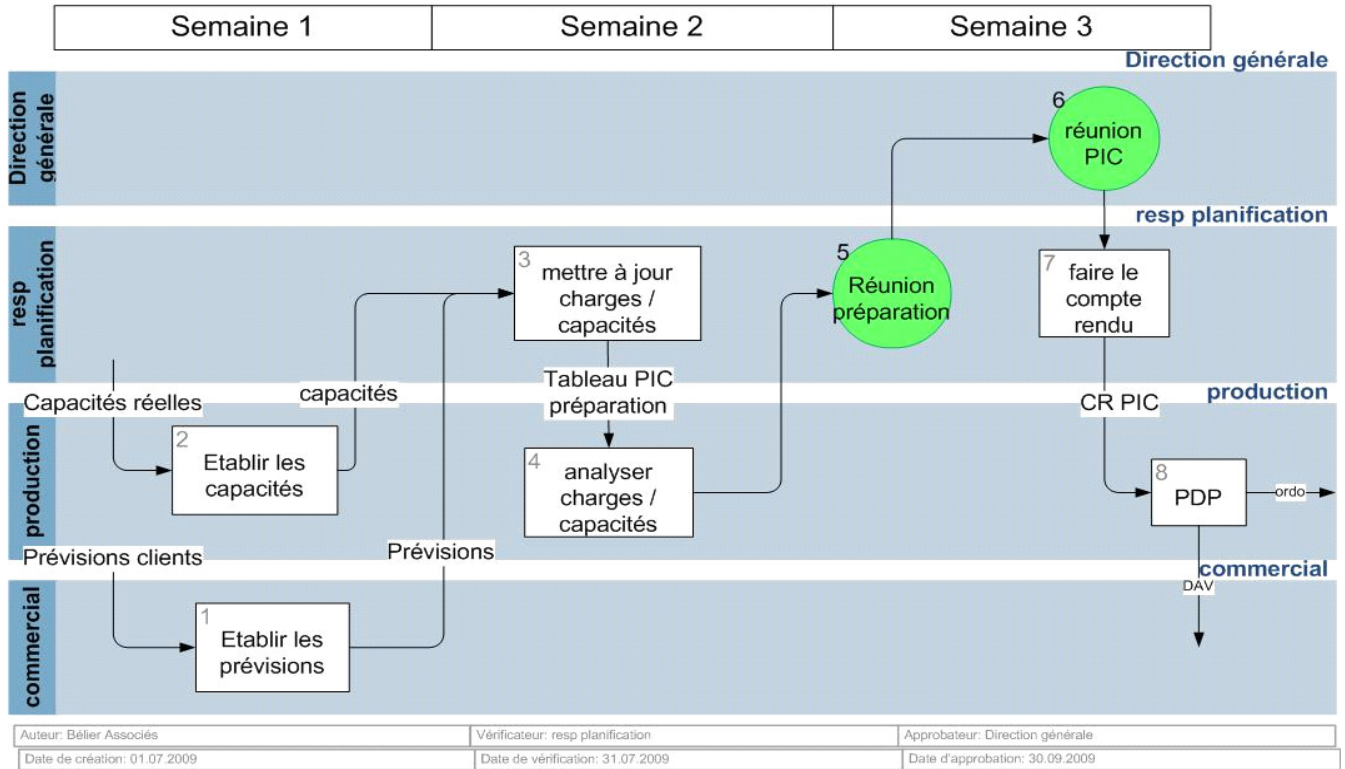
| Semaine 1 | Semaine 2 | Semaine 3 |
|---|---|---|

Direction générale

Direction générale

6 réunion PIC

resp planification

resp planification

3 mettre à jour charges / capacités

5 Réunion préparation

7 faire le compte rendu

Capacités réelles

capacités

Tableau PIC préparation

production

CR PIC

production

2 Etablir les capacités

4 analyser charges / capacités

8 PDP

ordo

Prévisions clients

Prévisions

commercial

DAV

commercial

1 Etablir les prévisions

| Auteur: Bélier Associés | Vérificateur: resp planification | Approbateur: Direction générale |
|---|---|---|
| Date de création: 01.07.2009 | Date de vérification: 31.07.2009 | Date d'approbation: 30.09.2009 |